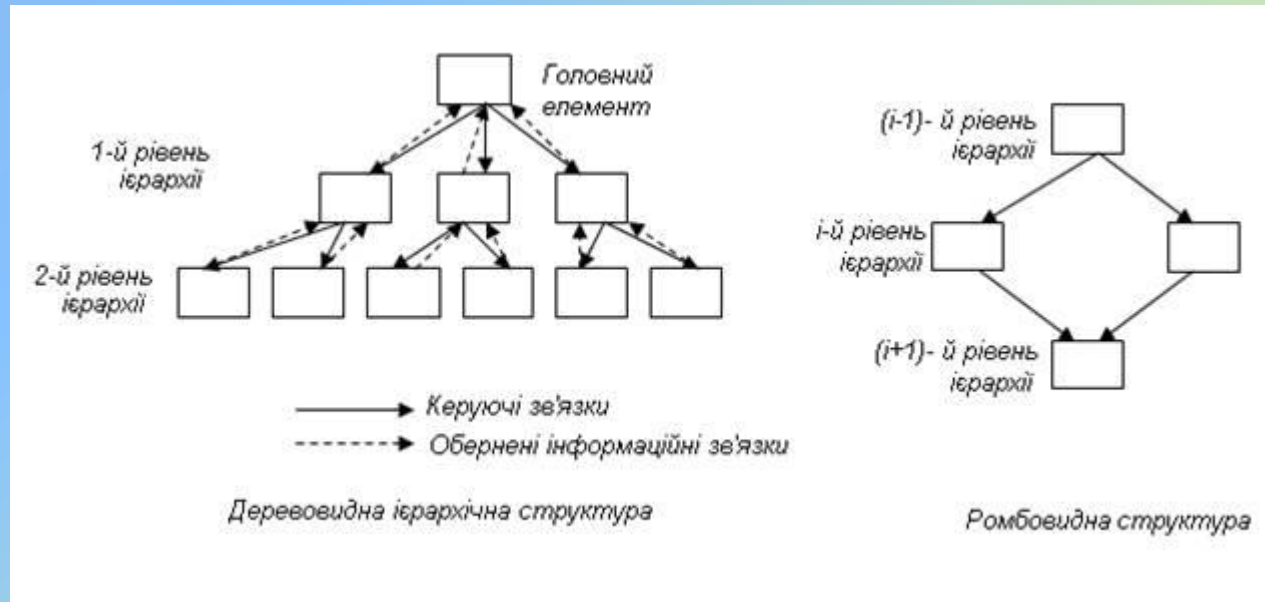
Головний елемент

1-й рівень ієрархії

2-й рівень ієрархії

Керуючі зв'язки

Обернені інформаційні зв'язки

Деревовидна ієрархічна структура

(і-1)- й рівень ієрархії

і-й рівень ієрархії

(і+1)- й рівень ієрархії

Ромбовидна структура